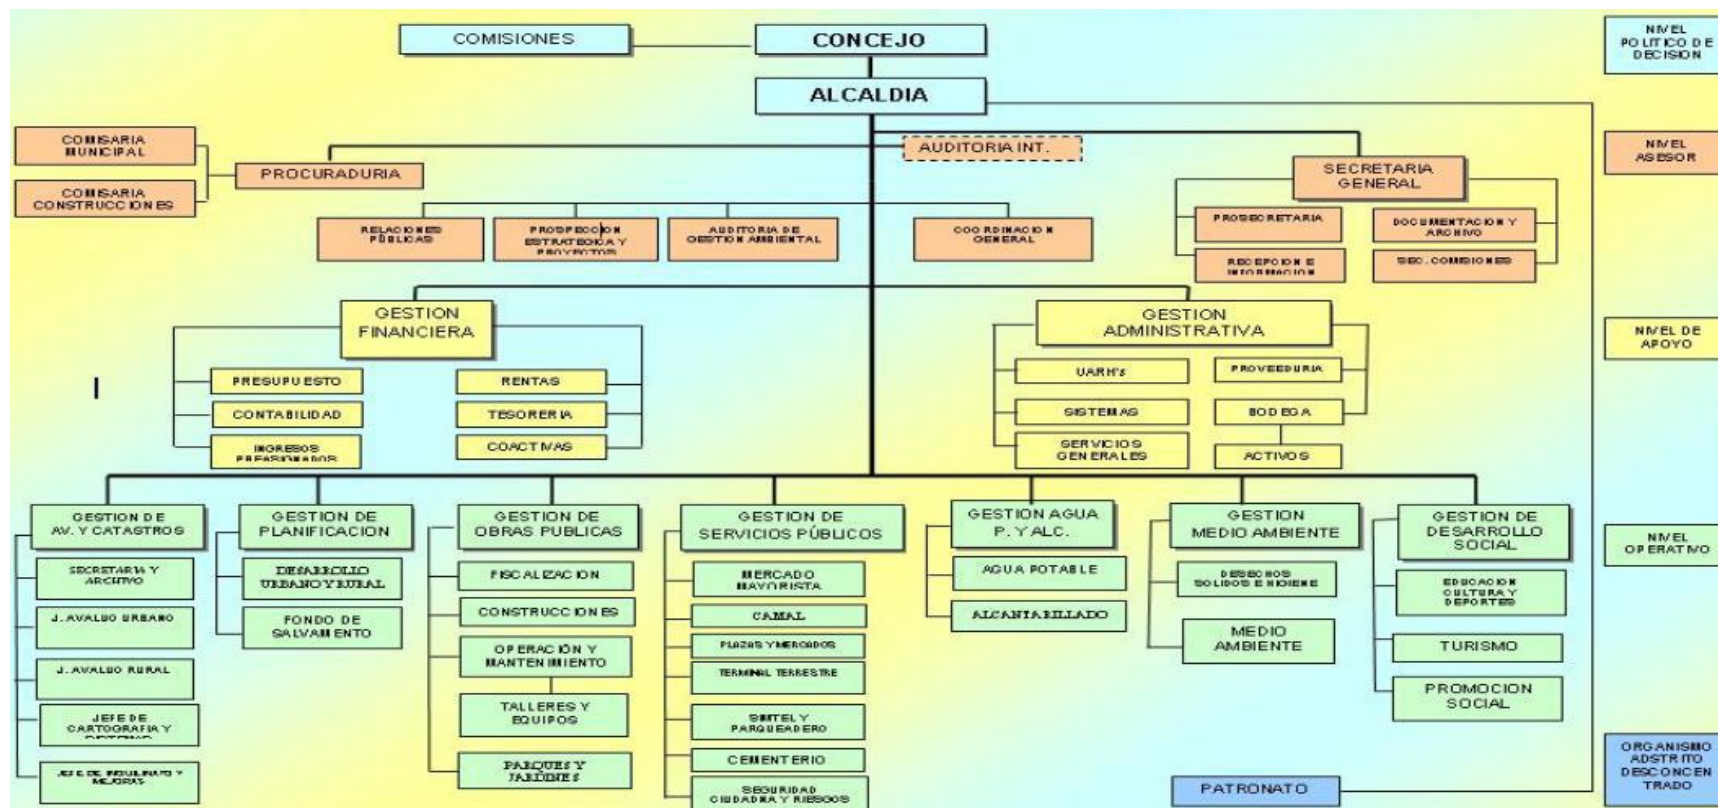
COMISIONES

CONCEJO

ALCALDIA

NIVEL POLITICO DE DECISION

COMISARIA MUNICIPAL

COMISARIA CONSTRUCCIONES

PROCURADURIA

AUDITORIA INT.

SECRETARIA GENERAL

NIVEL ASESOR

RELACIONES PÚBLICAS

PROSPECCION ESTRATEGICA Y PROYECTOS

AUDITORIA DE GESTION AMBIENTAL

COORDINACION GENERAL

PROSECRETARIA

DOCUMENTACION Y ARCHIVO

RECEPCION E INFORMACION

SEC. COMISIONES

GESTION FINANCIERA

GESTION ADMINISTRATIVA

NIVEL DE APOYO

PRESUPUESTO

CONTABILIDAD

INGRESOS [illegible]

RENTAS

TESORERIA

COACTIVAS

UARH's

SISTEMAS

SERVICIOS GENERALES

PROVEEDURIA

BODEGA

ACTIVOS

GESTION DE AV. Y CATASTROS

SECRETARIA Y ARCHIVO

J. AVALUO URBANO

J. AVALUO RURAL

JEFE DE CARTOGRAFIA Y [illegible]

JEFE DE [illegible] Y MEJORAS

GESTION DE PLANIFICACION

DESARROLLO URBANO Y RURAL

FONDO DE SALVAMENTO

GESTION DE OBRAS PUBLICAS

FISCALIZACION

CONSTRUCCIONES

OPERACIÓN Y MANTENIMIENTO

TALLERES Y EQUIPOS

PARQUES Y JARDINES

GESTION DE SERVICIOS PÚBLICOS

MERCADO MAYORISTA

CAMAL

PLAZAS Y MERCADOS

TERMINAL TERRESTRE

SIMTEL Y PARQUEADERO

CEMENTERIO

SEGURIDAD CIUDADANA Y RIESGOS

GESTION AGUA P. Y ALC.

AGUA POTABLE

ALCANTARILLADO

GESTION MEDIO AMBIENTE

DESECHOS SOLIDOS E HIGIENE

MEDIO AMBIENTE

GESTION DE DESARROLLO SOCIAL

EDUCACION CULTURA Y DEPORTES

TURISMO

PROMOCION SOCIAL

NIVEL OPERATIVO

PATRONATO

ORGANISMO ADSTRITO DESCONCENTRADO